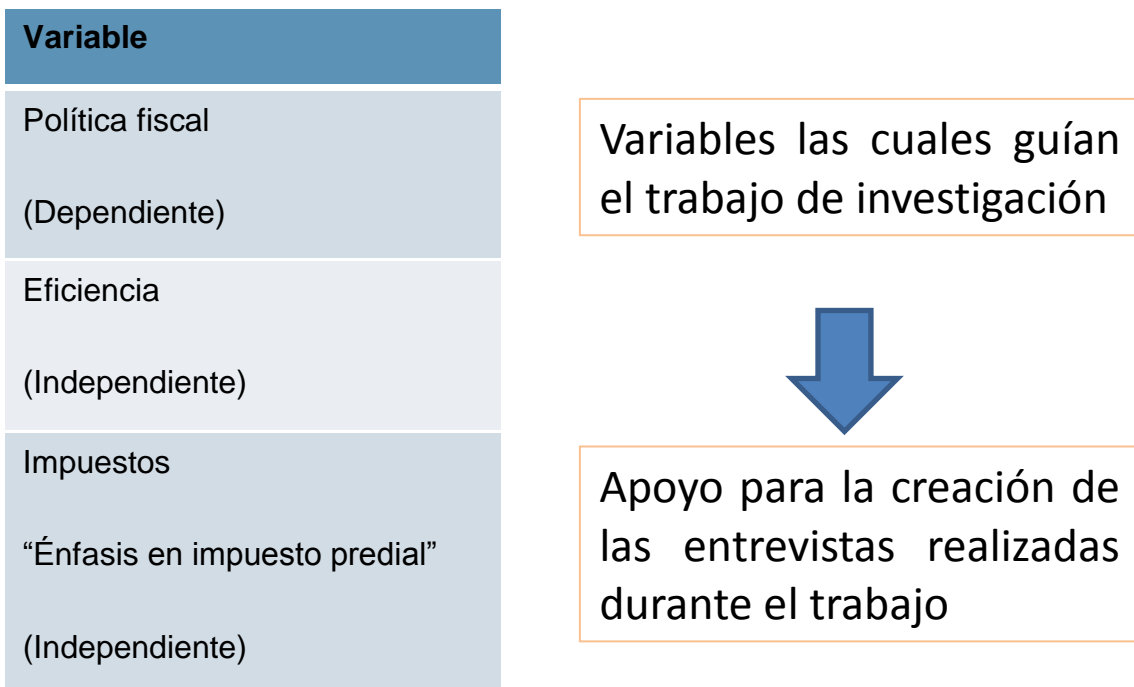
| Variable |
|---|
| Política fiscal (Dependiente) |
| Eficiencia (Independiente) |
| Impuestos “Énfasis en impuesto predial” (Independiente) |

Variables las cuales guían el trabajo de investigación

Apoyo para la creación de las entrevistas realizadas durante el trabajo